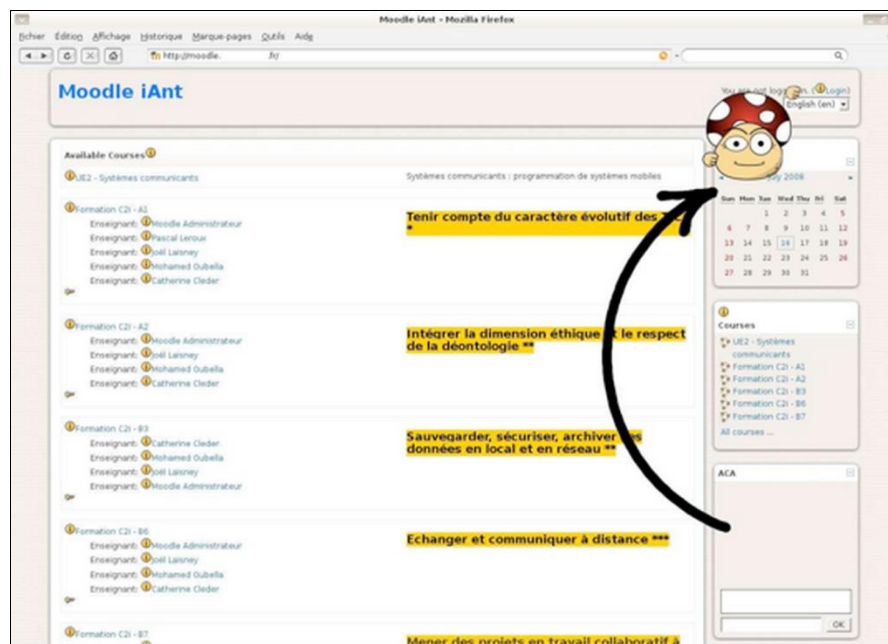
Moodle iAnt - Mozilla Firefox

Fichier Édition Affichage Historique Marque-pages Outils Aide

http://moodle. .fr/

Moodle iAnt

You are not logg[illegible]in. (Login)

English (en)

Available Courses

UE2 - Systèmes communicants

Systèmes communicants : programmation de systèmes mobiles

Formation C2i - A1

Enseignant: Moodle Administrateur

Enseignant: Pascal Leroux

Enseignant: Joël Laisney

Enseignant: Mohamed Oubella

Enseignant: Catherine Cleder

Tenir compte du caractère évolutif des T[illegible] *

Formation C2i - A2

Enseignant: Moodle Administrateur

Enseignant: Joël Laisney

Enseignant: Mohamed Oubella

Enseignant: Catherine Cleder

Intégrer la dimension éthique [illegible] le respect de la déontologie **

Formation C2i - B3

Enseignant: Catherine Cleder

Enseignant: Mohamed Oubella

Enseignant: Joël Laisney

Enseignant: Moodle Administrateur

Sauvegarder, sécuriser, archiver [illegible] données en local et en réseau **

Formation C2i - B6

Enseignant: Moodle Administrateur

Enseignant: Joël Laisney

Enseignant: Mohamed Oubella

Enseignant: Catherine Cleder

Echanger et communiquer à distance ***

Formation C2i - B7

Mener des projets en travail collaboratif à

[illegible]ay 2009

| Sun | Mon | Tue | Wed | Thu | Fri | Sat |
|---|---|---|---|---|---|---|
| | | | | | 1 | 2 |
| 3 | 4 | 5 | 6 | 7 | 8 | 9 |
| 10 | 11 | 12 | 13 | 14 | 15 | 16 |
| 17 | 18 | 19 | 20 | 21 | 22 | 23 |
| 24 | 25 | 26 | 27 | 28 | 29 | 30 |
| 31 | | | | | | |

Courses

UE2 - Systèmes communicants

Formation C2i - A1

Formation C2i - A2

Formation C2i - B3

Formation C2i - B6

Formation C2i - B7

All courses ...

ACA

OK